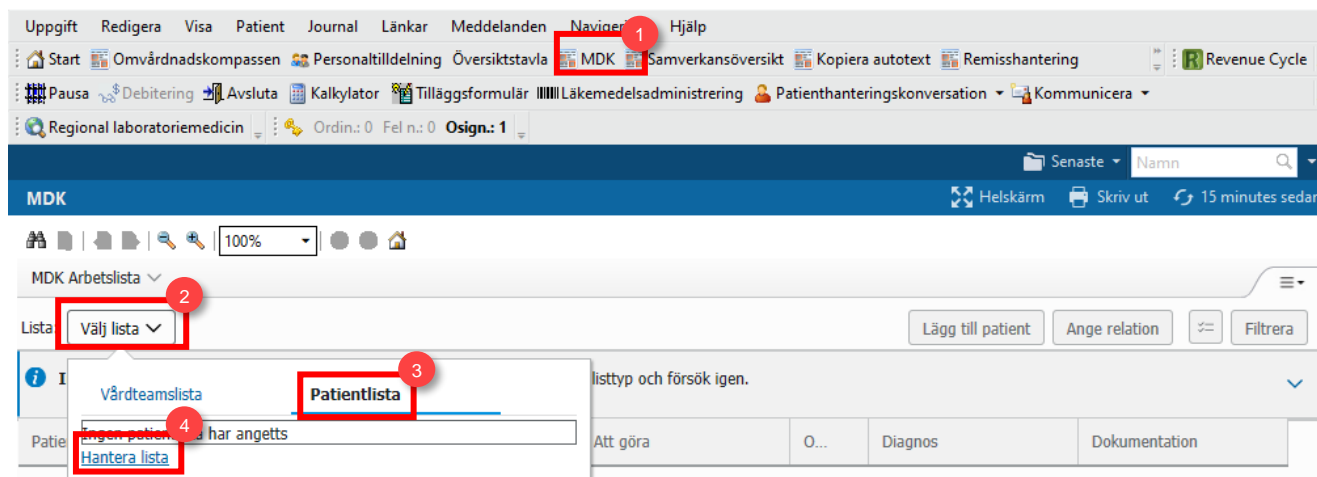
Uppgift Redigera Visa Patient Journal Länkar Meddelanden Navigera 1 Hjälp

Start Omvårdnadskompassen Personaltilldelning Översiktstavla MDK Samverkansöversikt Kopiera autotext Remisshantering Revenue Cycle

Pausa Debitering Avsluta Kalkylator Tilläggsformulär Läkemedelsadministrering Patienthanteringskonversation Kommunicera

Regional laboratoriemedicin Ordin.: 0 Fel n.: 0 Osign.: 1

Senaste Namn

MDK

Helskärm Skriv ut 15 minutes sedan

100%

MDK Arbetslista

2

Lista Välj lista

Lägg till patient Ange relation Filtrera

I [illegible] listtyp och försök igen.

3

Vårdteamslista Patientlista

4

Patie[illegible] Ingen patient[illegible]a har angetts Att göra O... Diagnos Dokumentation

Hantera lista